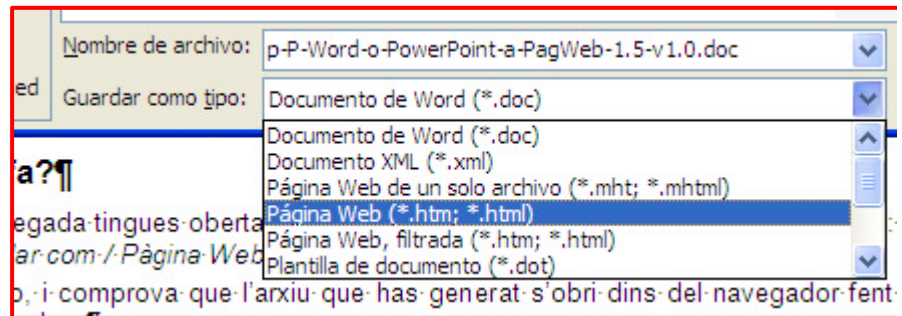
ed

Nombre de archivo: p-P-Word-o-PowerPoint-a-PagWeb-1.5-v1.0.doc

Guardar como tipo: Documento de Word (*.doc)

Documento de Word (*.doc)
Documento XML (*.xml)
Página Web de un solo archivo (*.mht; *.mhtml)
Página Web (*.htm; *.html)
Página Web, filtrada (*.htm; *.html)
Plantilla de documento (*.dot)

ía?¶

egada·tingues·oberta

ar·com·/·Pàgina·Web

o,·i·comprova·que·l'arxiu·que·has·generat·s'obri·dins·del·navegador·fent·